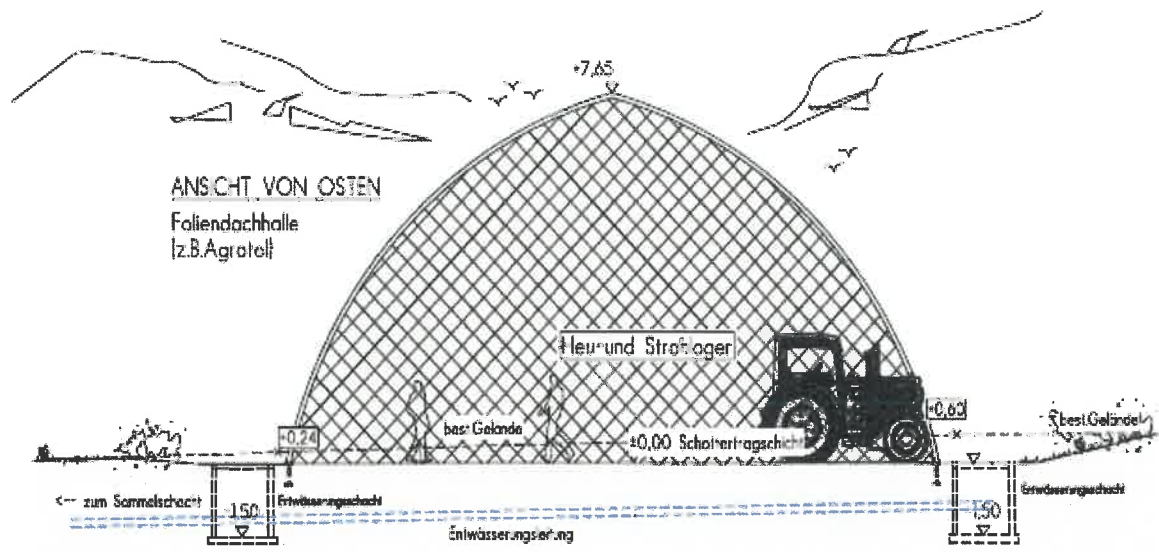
+7,65

ANSICHT VON OSTEN
Foliendachhalle
(z.B.Agrotel)

Heu- und Strohlager

+0,60

best.Gelände

-0,24

best.Gelände

±0,00 Schottertragschicht

<-- zum Sammelschacht

Entwässerungsschacht

-1,50

Entwässerungsschacht

-1,50

Entwässerungsleitung